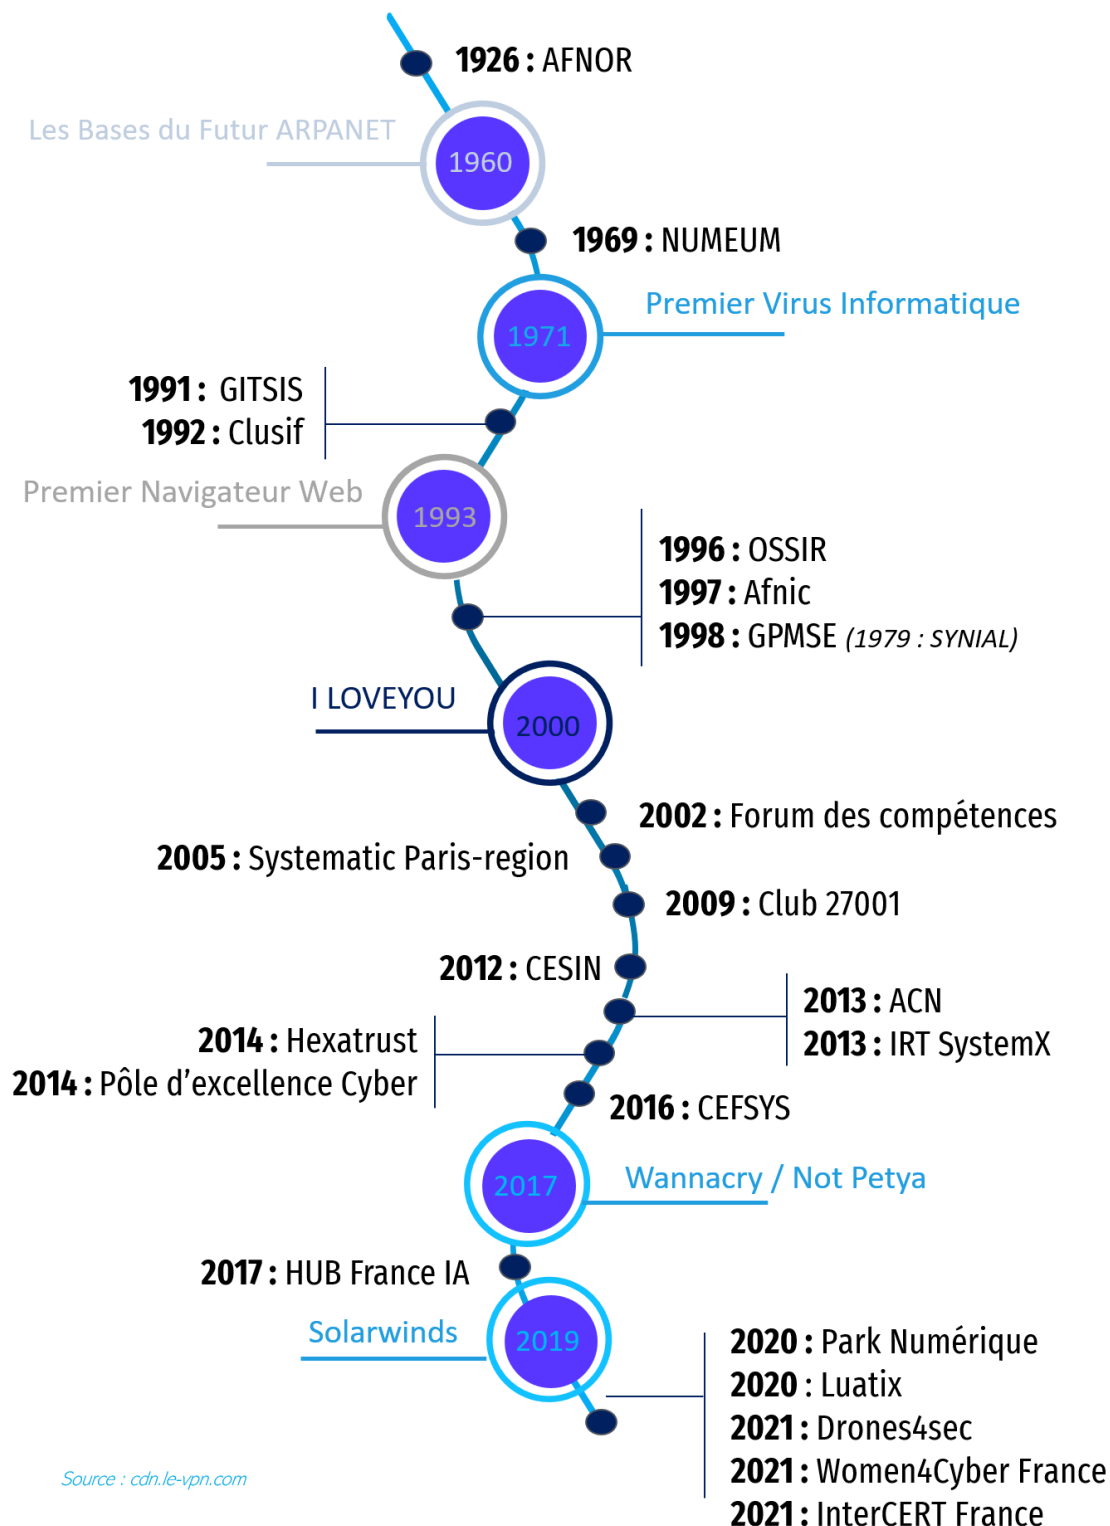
1926 : AFNOR

Les Bases du Futur ARPANET

1960

1969 : NUMEUM

1971

Premier Virus Informatique

1991 : GITSIS
1992 : Clusif

Premier Navigateur Web

1993

1996 : OSSIR
1997 : Afnic
1998 : GPMSE (1979 : SYNIAL)

I LOVEYOU

2000

2002 : Forum des compétences

2005 : Systematic Paris-region

2009 : Club 27001

2012 : CESIN

2013 : ACN
2013 : IRT SystemX

2014 : Hexatrust
2014 : Pôle d'excellence Cyber

2016 : CEFSYS

2017

Wannacry / Not Petya

2017 : HUB France IA

Solarwinds

2019

2020 : Park Numérique
2020 : Luatix
2021 : Drones4sec
2021 : Women4Cyber France
2021 : InterCERT France

Source : cdn.le-vpn.com